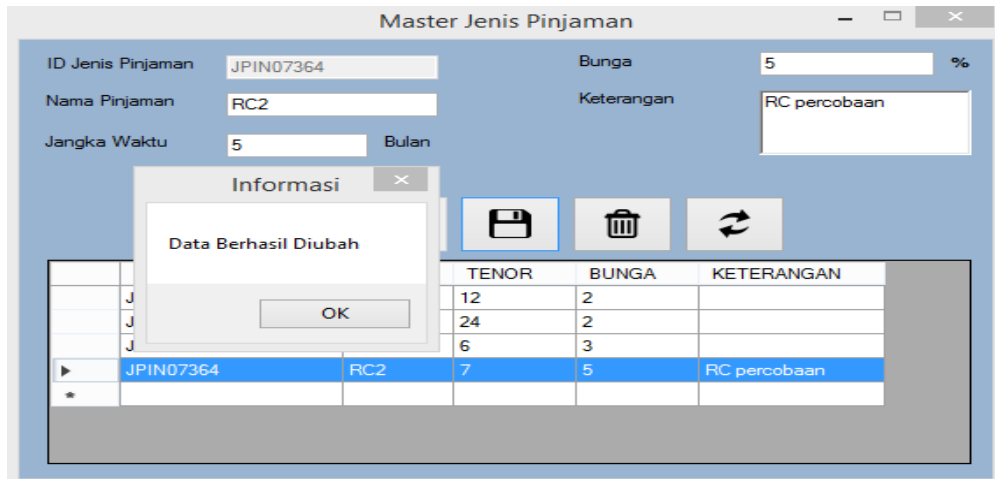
Master Jenis Pinjaman

ID Jenis Pinjaman JPIN07364
Nama Pinjaman RC2
Jangka Waktu 5 Bulan

Bunga 5 %
Keterangan RC percobaan

Informasi

Data Berhasil Diubah

OK

| | | | TENOR | BUNGA | KETERANGAN |
|---|---|---|---|---|---|
| | J | | 12 | 2 | |
| | J | | 24 | 2 | |
| | J | | 6 | 3 | |
| ▶ | JPIN07364 | RC2 | 7 | 5 | RC percobaan |
| * | | | | | |